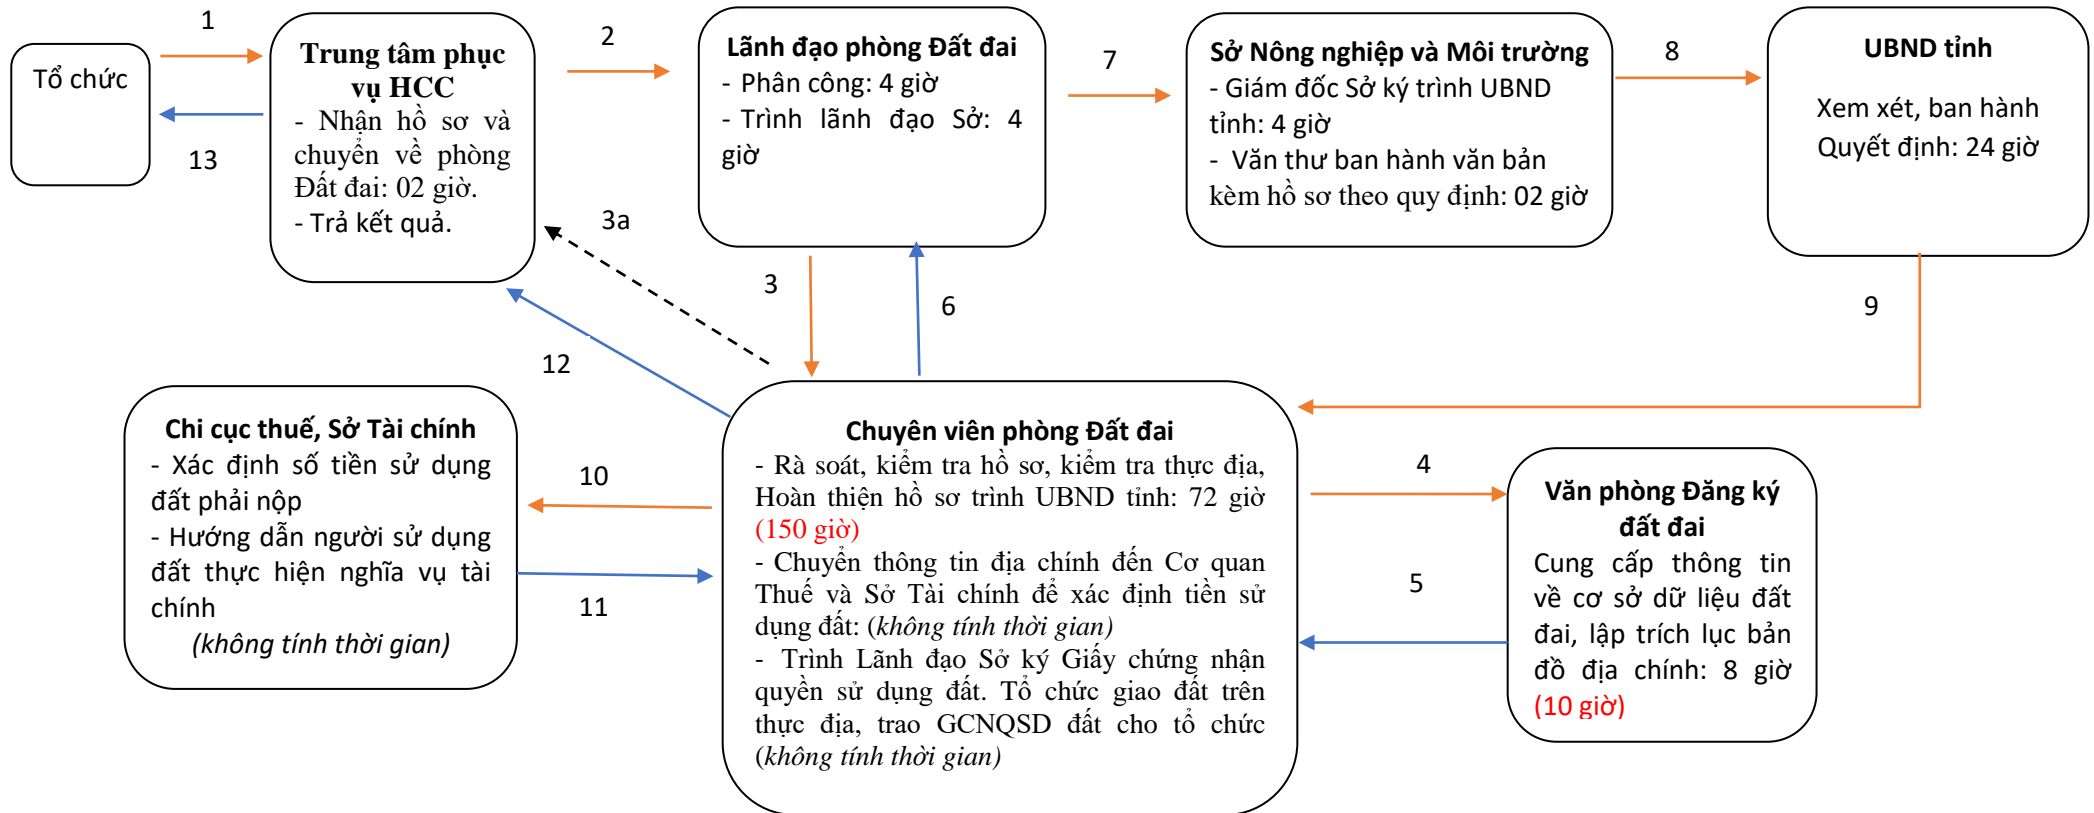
1

Tổ chức

13

Trung tâm phục vụ HCC
- Nhận hồ sơ và chuyển về phòng Đất đai: 02 giờ.
- Trả kết quả.

2

Lãnh đạo phòng Đất đai
- Phân công: 4 giờ
- Trình lãnh đạo Sở: 4 giờ

7

Sở Nông nghiệp và Môi trường
- Giám đốc Sở ký trình UBND tỉnh: 4 giờ
- Văn thư ban hành văn bản kèm hồ sơ theo quy định: 02 giờ

8

UBND tỉnh
Xem xét, ban hành Quyết định: 24 giờ

3a

3

6

9

12

Chi cục thuế, Sở Tài chính
- Xác định số tiền sử dụng đất phải nộp
- Hướng dẫn người sử dụng đất thực hiện nghĩa vụ tài chính
(không tính thời gian)

10

11

Chuyên viên phòng Đất đai
- Rà soát, kiểm tra hồ sơ, kiểm tra thực địa, Hoàn thiện hồ sơ trình UBND tỉnh: 72 giờ (150 giờ)
- Chuyển thông tin địa chính đến Cơ quan Thuế và Sở Tài chính để xác định tiền sử dụng đất: (không tính thời gian)
- Trình Lãnh đạo Sở ký Giấy chứng nhận quyền sử dụng đất. Tổ chức giao đất trên thực địa, trao GCNQSD đất cho tổ chức (không tính thời gian)

4

5

Văn phòng Đăng ký đất đai
Cung cấp thông tin về cơ sở dữ liệu đất đai, lập trích lục bản đồ địa chính: 8 giờ (10 giờ)